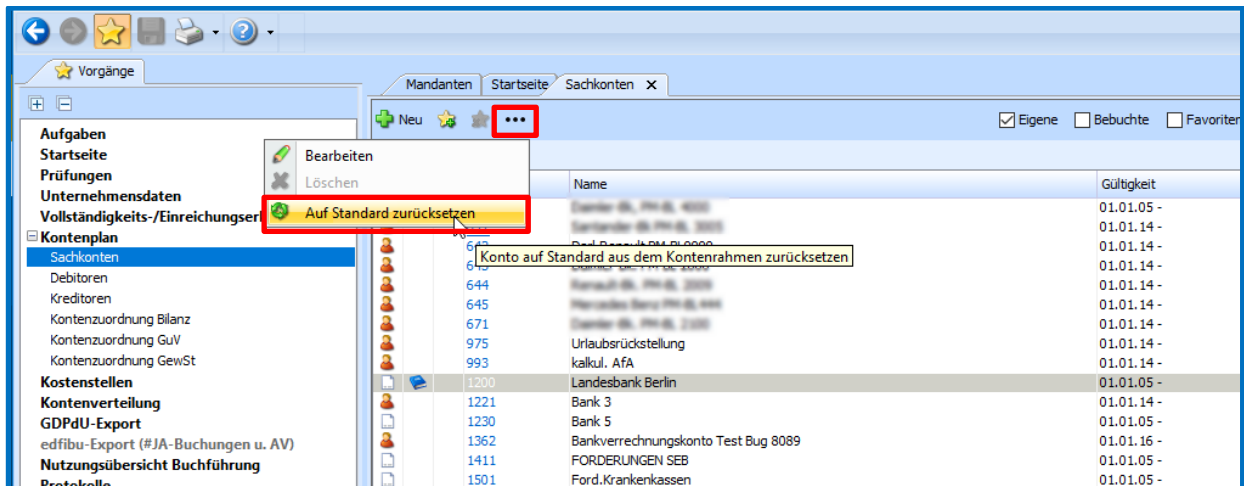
Vorgänge

Aufgaben
Startseite
Prüfungen
Unternehmensdaten
Vollständigkeits-/Einreichungser
Kontenplan
Sachkonten
Debitoren
Kreditoren
Kontenzuordnung Bilanz
Kontenzuordnung GuV
Kontenzuordnung GewSt
Kostenstellen
Kontenverteilung
GDPdU-Export
edfibu-Export (#JA-Buchungen u. AV)
Nutzungsübersicht Buchführung
Protokolle

Mandanten | Startseite | Sachkonten ×

Neu ...

Eigene | Bebuchte | Favoriten

Bearbeiten
Löschen
Auf Standard zurücksetzen

Konto auf Standard aus dem Kontenrahmen zurücksetzen

| | Name | Gültigkeit |
|---|---|---|
| | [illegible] | 01.01.05 - |
| | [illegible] | 01.01.14 - |
| 642 | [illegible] | 01.01.14 - |
| 643 | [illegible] | 01.01.14 - |
| 644 | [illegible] | 01.01.14 - |
| 645 | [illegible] | 01.01.14 - |
| 671 | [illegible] | 01.01.14 - |
| 975 | Urlaubsrückstellung | 01.01.14 - |
| 993 | kalkul. AfA | 01.01.14 - |
| 1200 | Landesbank Berlin | 01.01.05 - |
| 1221 | Bank 3 | 01.01.14 - |
| 1230 | Bank 5 | 01.01.05 - |
| 1362 | Bankverrechnungskonto Test Bug 8089 | 01.01.16 - |
| 1411 | FORDERUNGEN SEB | 01.01.05 - |
| 1501 | Ford.Krankenkassen | 01.01.05 - |